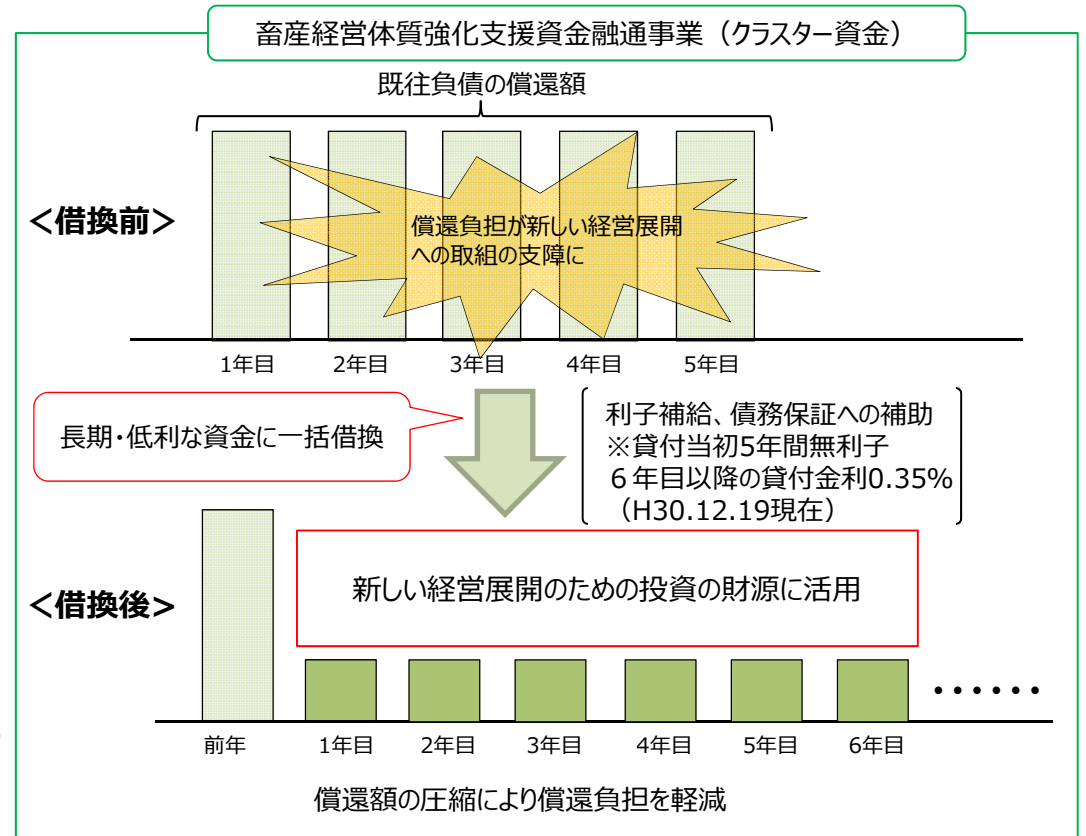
畜産経営体質強化支援資金融通事業（クラスター資金）

既往負債の償還額

＜借換前＞

償還負担が新しい経営展開への取組の支障に

1年目　2年目　3年目　4年目　5年目

長期・低利な資金に一括借換

利子補給、債務保証への補助
※貸付当初5年間無利子
６年目以降の貸付金利0.35%
（H30.12.19現在）

＜借換後＞

新しい経営展開のための投資の財源に活用

・・・・・・

前年　1年目　2年目　3年目　4年目　5年目　6年目

償還額の圧縮により償還負担を軽減